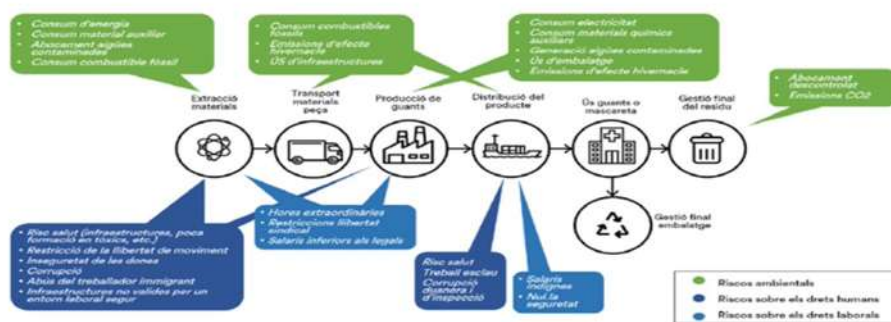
- Consum d'energia
- Consum material auxiliar
- Abocament aigües contaminades
- Consum combustible fòssil

- Consum combustibles fòssils
- Emissions d'efecte hivernacle
- Ús d'infraestructures

- Consum electricitat
- Consum materials químics auxiliars
- Generació aigües contaminades
- Ús d'embalatge
- Emissions d'efecte hivernacle

- Abocament descontrolat
- Emissions CO2

Extracció materials

Transport materials peça

Producció de guants

Distribució del producte

Ús guants o mascareta

Gestió final del residu

Gestió final embalatge

- Risc salut (infraestructures, poca formació en tòxics, etc.)
- Restricció de la llibertat de moviment
- Inseguretat de les dones
- Corrupció
- Abús del treballador immigrant
- Infraestructures no vàlides per un entorn laboral segur

- Hores extraordinàries
- Restriccions llibertat sindical
- Salaris inferiors als legals

- Risc salut
- Treball esclau
- Corrupció duanera i d'inspecció

- Salaris indignes
- Nul·la seguretat

Riscos ambientals
Riscos sobre els drets humans
Riscos sobre els drets laborals